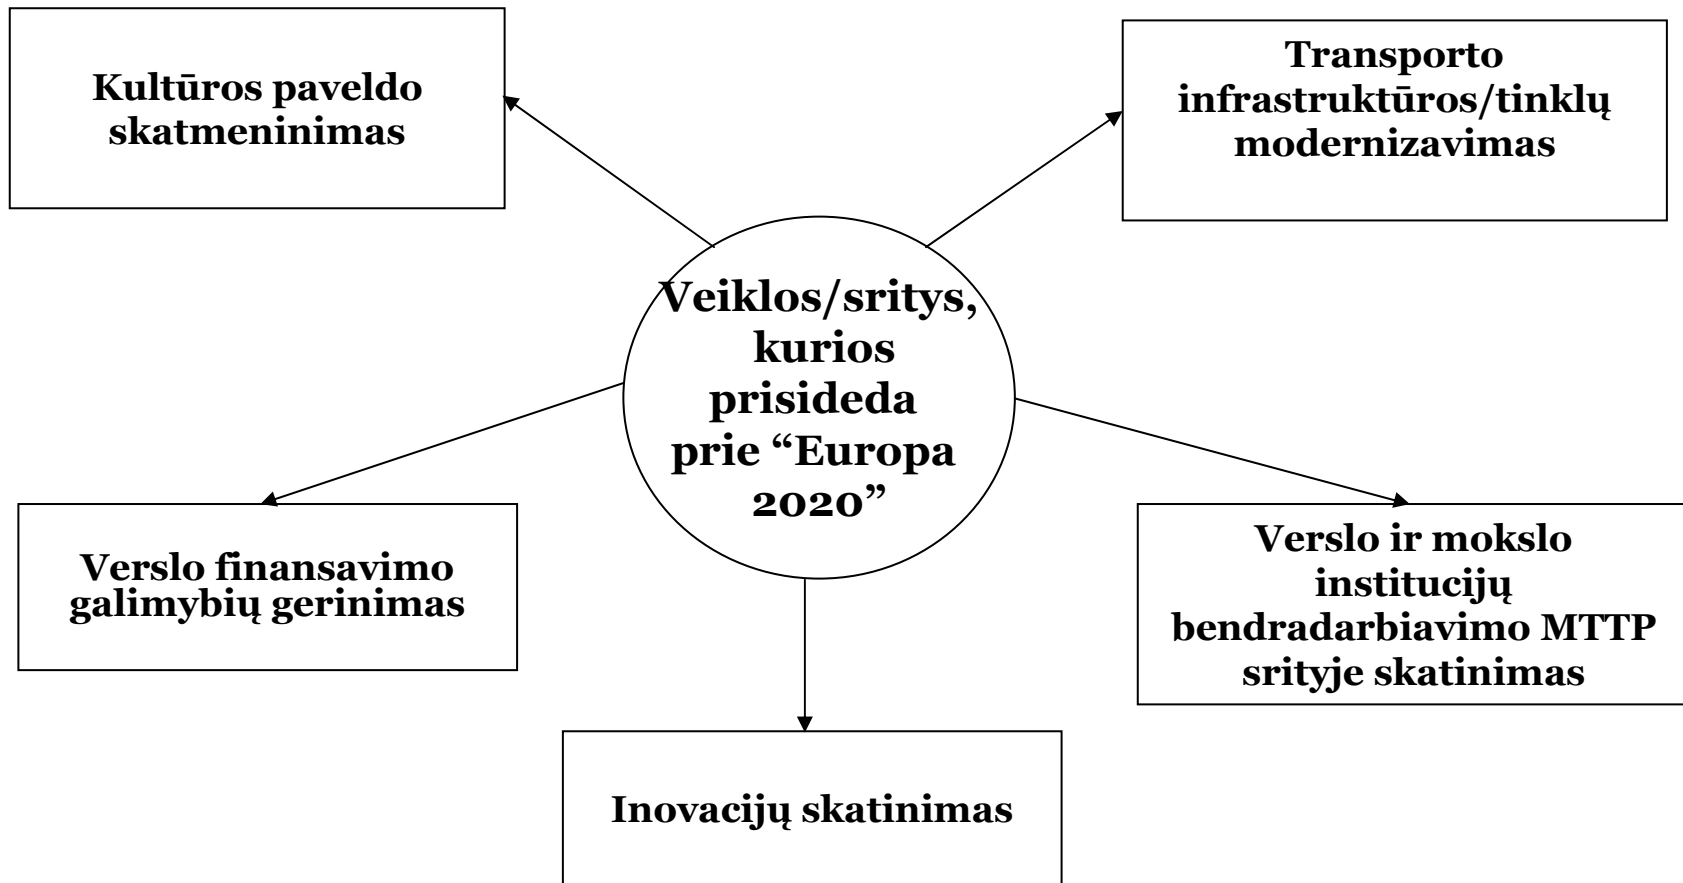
Kultūros paveldo skatmeninimas

Transporto infrastruktūros/tinklų modernizavimas

Veiklos/sritys, kurios prisideda prie “Europa 2020”

Verslo finansavimo galimybių gerinimas

Verslo ir mokslo institucijų bendradarbiavimo MTTP srityje skatinimas

Inovacijų skatinimas